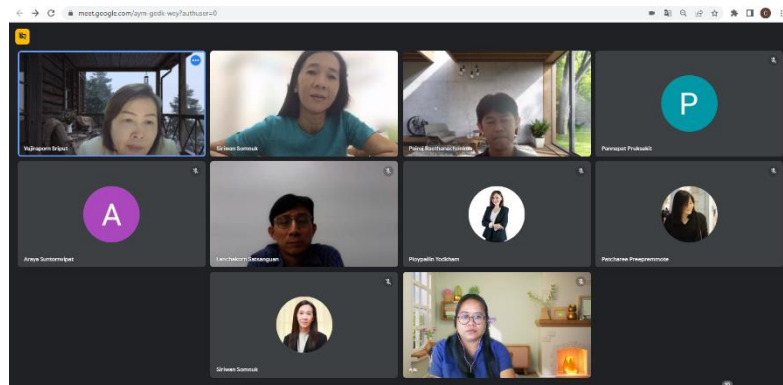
meet.google.com/aym-gcdk-wey?authuser=0

Vajiraporn Sriput
Siriwan Somnuk
Pairoj Roethanachinnom
Pannapat Prukasikit
P
A
Araya Suntornvipat
Lanchakorn Satsanguan
Ploypailin Yodkham
Patcharee Preepremmote
Siriwan Somnuk
Aya